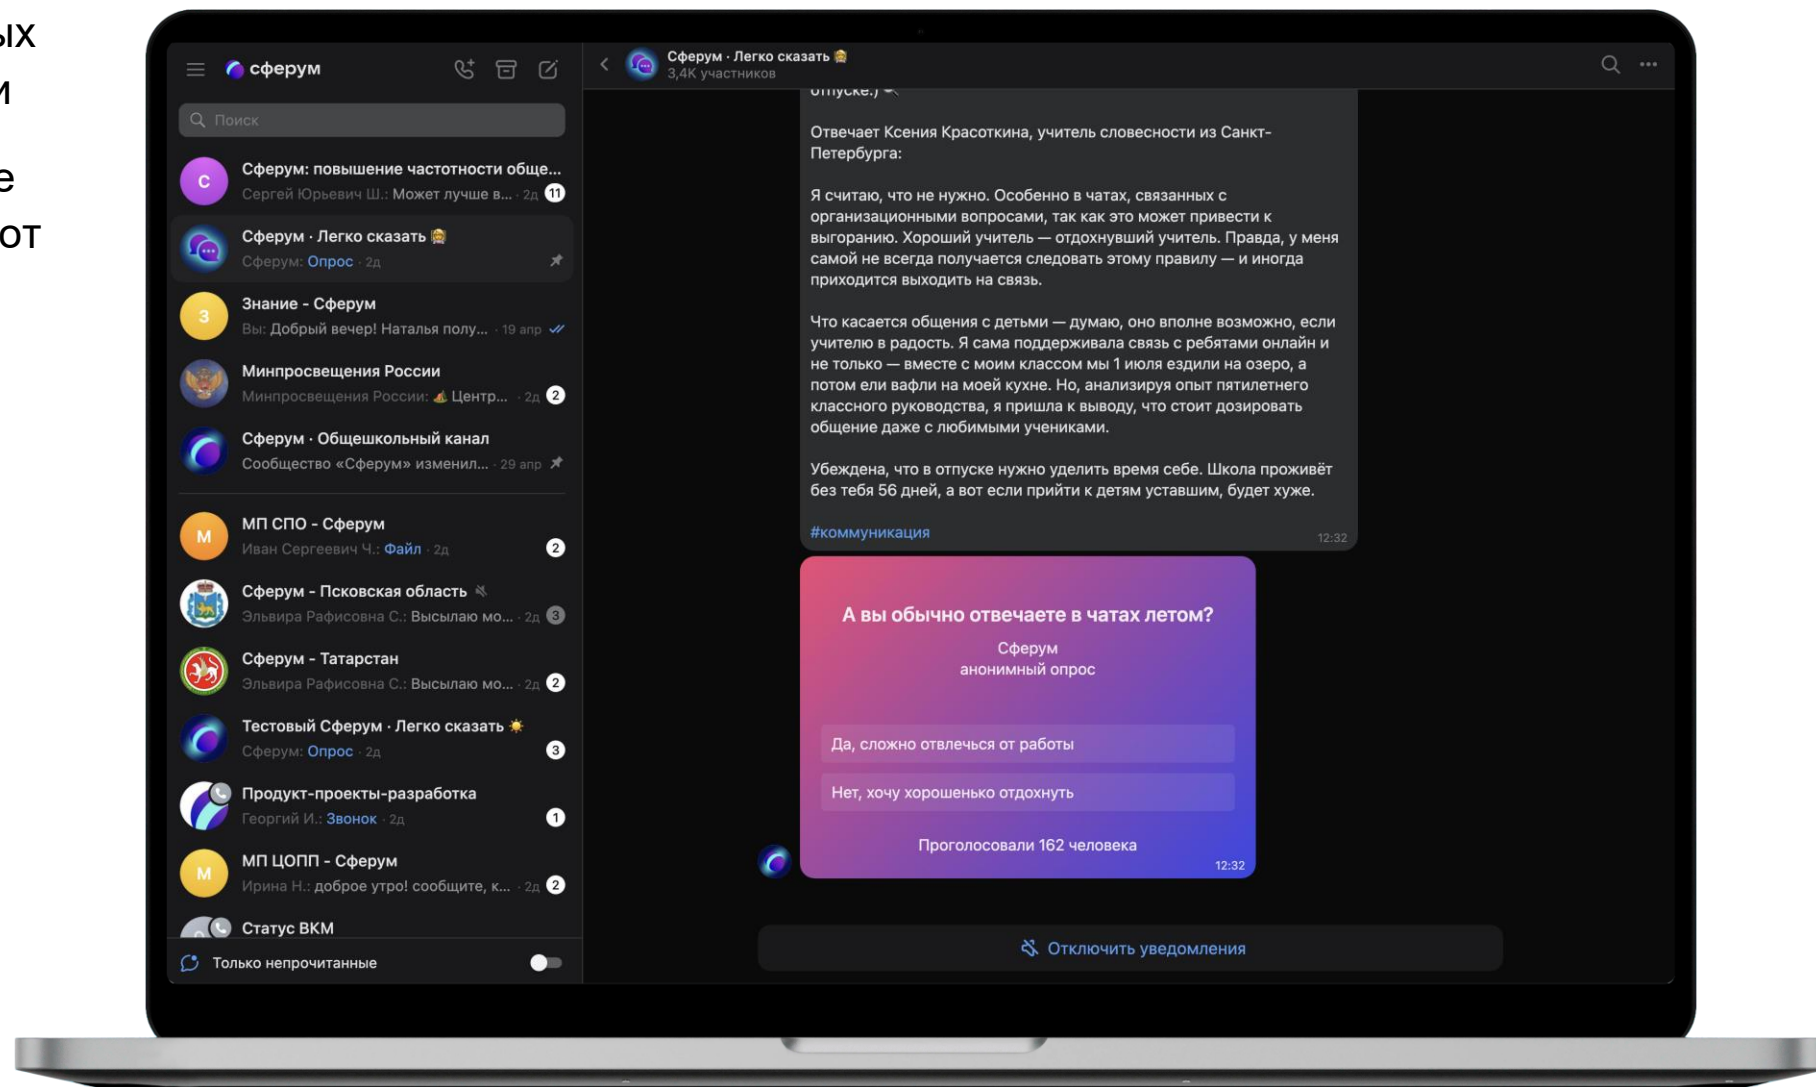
ых
и
е
от

сферум

Поиск

С Сферум: повышение частотности обще...
Сергей Юрьевич Ш.: Может лучше в... · 2д 11

Сферум · Легко сказать
Сферум: Опрос · 2д

З Знание - Сферум
Вы: Добрый вечер! Наталья полу... · 19 апр

Минпросвещения России
Минпросвещения России: Центр... · 2д 2

Сферум · Общешкольный канал
Сообщество «Сферум» изменил... · 29 апр

М МП СПО - Сферум
Иван Сергеевич Ч.: Файл · 2д 2

Сферум - Псковская область
Эльвира Рафисовна С.: Высылаю мо... · 2д 3

Сферум - Татарстан
Эльвира Рафисовна С.: Высылаю мо... · 2д 2

Тестовый Сферум · Легко сказать
Сферум: Опрос · 2д 3

Продукт-проекты-разработка
Георгий И.: Звонок · 2д 1

М МП ЦОПП - Сферум
Ирина Н.: доброе утро! сообщите, к... · 2д 2

Статус ВКМ

Только непрочитанные

Сферум · Легко сказать
3,4К участников

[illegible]

Отвечает Ксения Красоткина, учитель словесности из Санкт-Петербурга:

Я считаю, что не нужно. Особенно в чатах, связанных с организационными вопросами, так как это может привести к выгоранию. Хороший учитель — отдохнувший учитель. Правда, у меня самой не всегда получается следовать этому правилу — и иногда приходится выходить на связь.

Что касается общения с детьми — думаю, оно вполне возможно, если учителю в радость. Я сама поддерживала связь с ребятами онлайн и не только — вместе с моим классом мы 1 июля ездили на озеро, а потом ели вафли на моей кухне. Но, анализируя опыт пятилетнего классного руководства, я пришла к выводу, что стоит дозировать общение даже с любимыми учениками.

Убеждена, что в отпуске нужно уделить время себе. Школа проживёт без тебя 56 дней, а вот если прийти к детям уставшим, будет хуже.

#коммуникация
12:32

А вы обычно отвечаете в чатах летом?
Сферум
анонимный опрос

Да, сложно отвлечься от работы
Нет, хочу хорошенько отдохнуть

Проголосовали 162 человека
12:32

Отключить уведомления